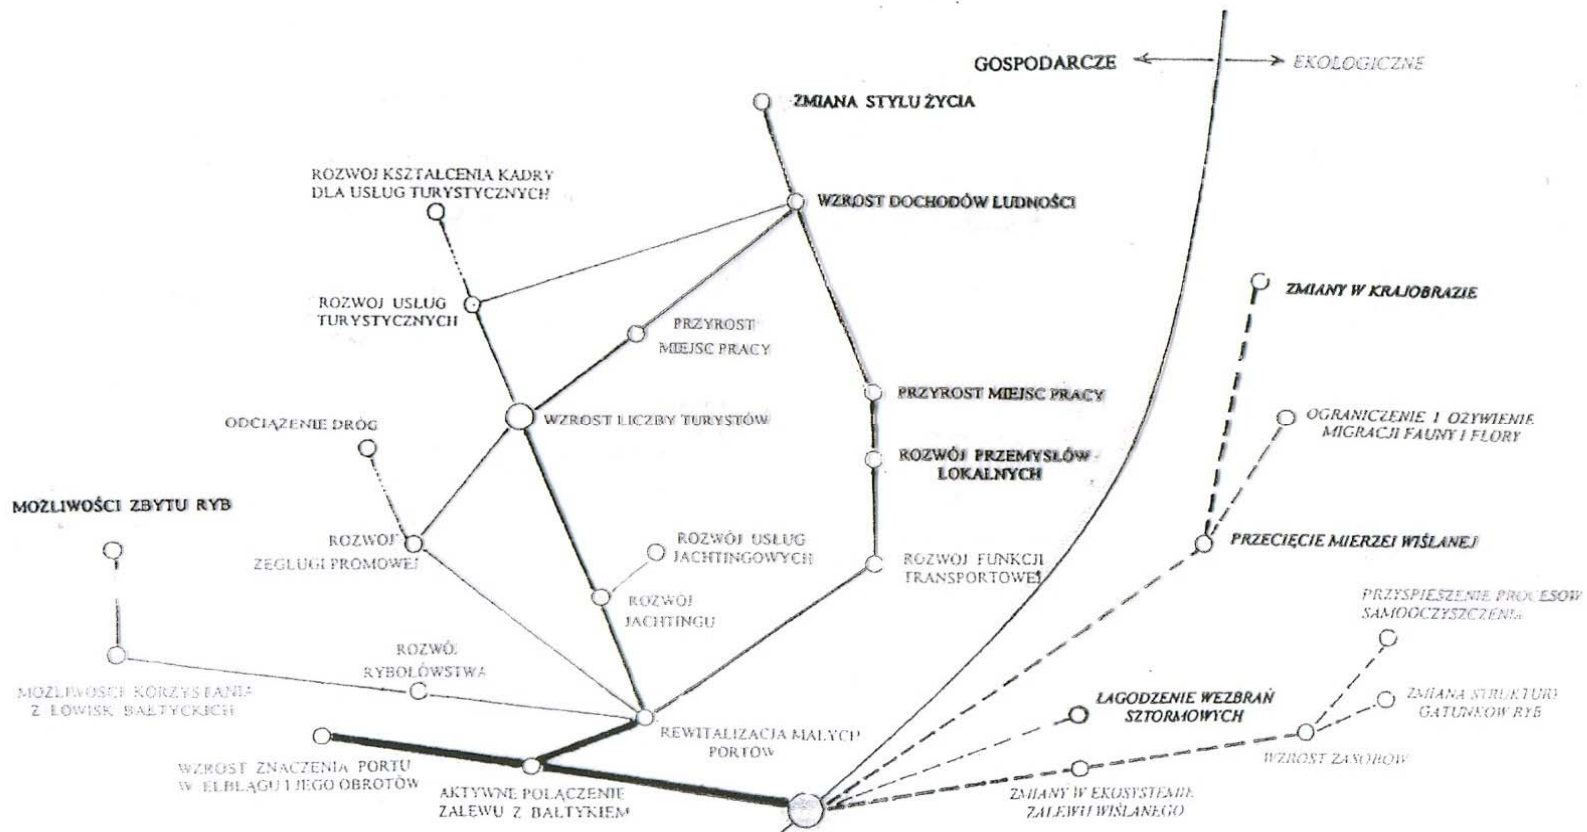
GOSPODARCZE

EKOLOGICZNE

ZMIANA STYLU ŻYCIA

ROZWOJ KSZTAŁCENIA KADRY DLA USŁUG TURYSTYCZNYCH

WZROST DOCHODÓW LUDNOŚCI

ROZWOJ USŁUG TURYSTYCZNYCH

PRZYROST MIEJSC PRACY

ZMIANY W KRAJOBRAZIE

PRZYROST MIEJSC PRACY

WZROST LICZBY TURYSTÓW

ODCIĄŻENIE DRÓG

OGRANICZENIE I OŻYWIENIE MIGRACJI FAUNY I FLORY

ROZWÓJ PRZEMYSŁÓW LOKALNYCH

MOŻLIWOŚCI ZBYTU RYB

ROZWÓJ ŻEGLUGI PROMOWEJ

ROZWÓJ USŁUG JACHTINGOWYCH

ROZWÓJ FUNKCJI TRANSPORTOWEJ

PRZECIĘCIE MIERZEI WIŚLANEJ

ROZWÓJ JACHTINGU

PRZYSPIESZENIE PROCESÓW SAMOOCZYSZCZENIA

ROZWÓJ RYBOŁÓWSTWA

MOŻLIWOŚCI KORZYSTANIA Z ŁOWISK BAŁTYCKICH

ŁAGODZENIE WEZBRAŃ SZTORMOWYCH

ZMIANA STRUKTURY GATUNKÓW RYB

REWITALIZACJA MAŁYCH PORTÓW

WZROST ZNACZENIA PORTU W ELBLĄGU I JEGO OBROTÓW

WZROST ZASOBÓW

AKTYWNE POŁĄCZENIE ZALEWU Z BAŁTYKIEM

ZMIANY W EKOSYSTEMIE ZALEWU WIŚLANEGO